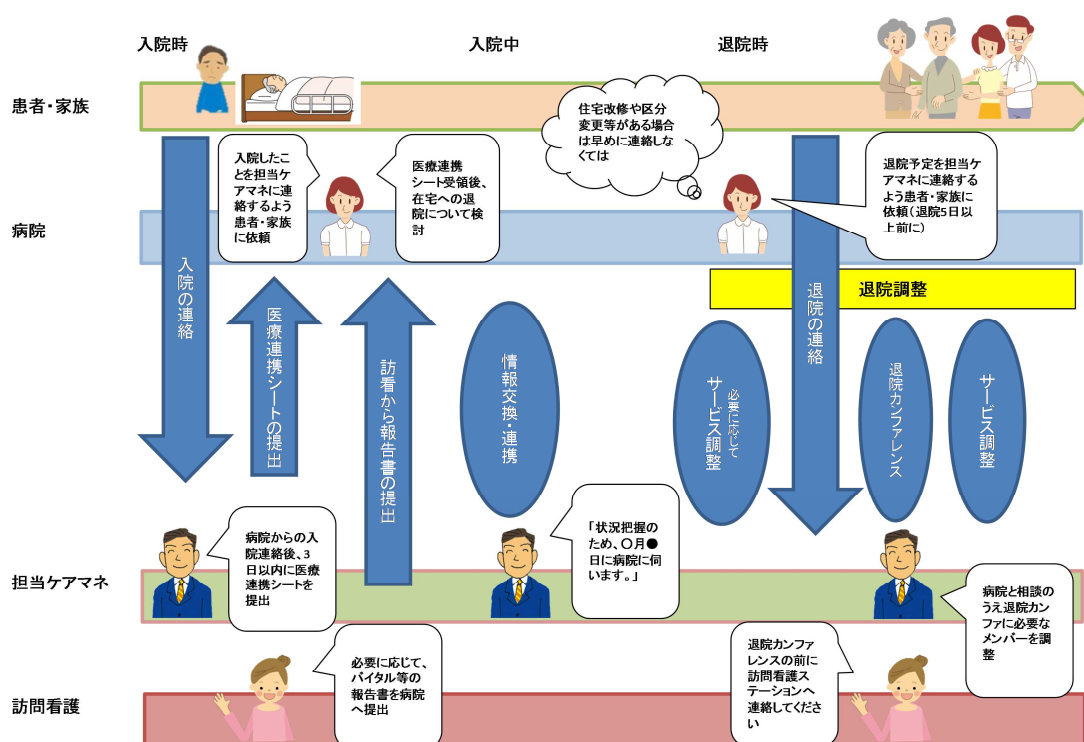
入院時

入院中

退院時

患者・家族

住宅改修や区分変更等がある場合は早めに連絡しなくては

病院

入院したことを担当ケアマネに連絡するよう患者・家族に依頼

医療連携シート受領後、在宅への退院について検討

退院予定を担当ケアマネに連絡するよう患者・家族に依頼（退院5日以上前に）

退院調整

入院の連絡

医療連携シートの提出

訪看から報告書の提出

情報交換・連携

必要に応じてサービス調整

退院の連絡

退院カンファレンス

サービス調整

担当ケアマネ

病院からの入院連絡後、3日以内に医療連携シートを提出

「状況把握のため、○月●日に病院に伺います。」

病院と相談のうえ退院カンファに必要なメンバーを調整

訪問看護

必要に応じて、バイタル等の報告書を病院へ提出

退院カンファレンスの前に訪問看護ステーションへ連絡してください